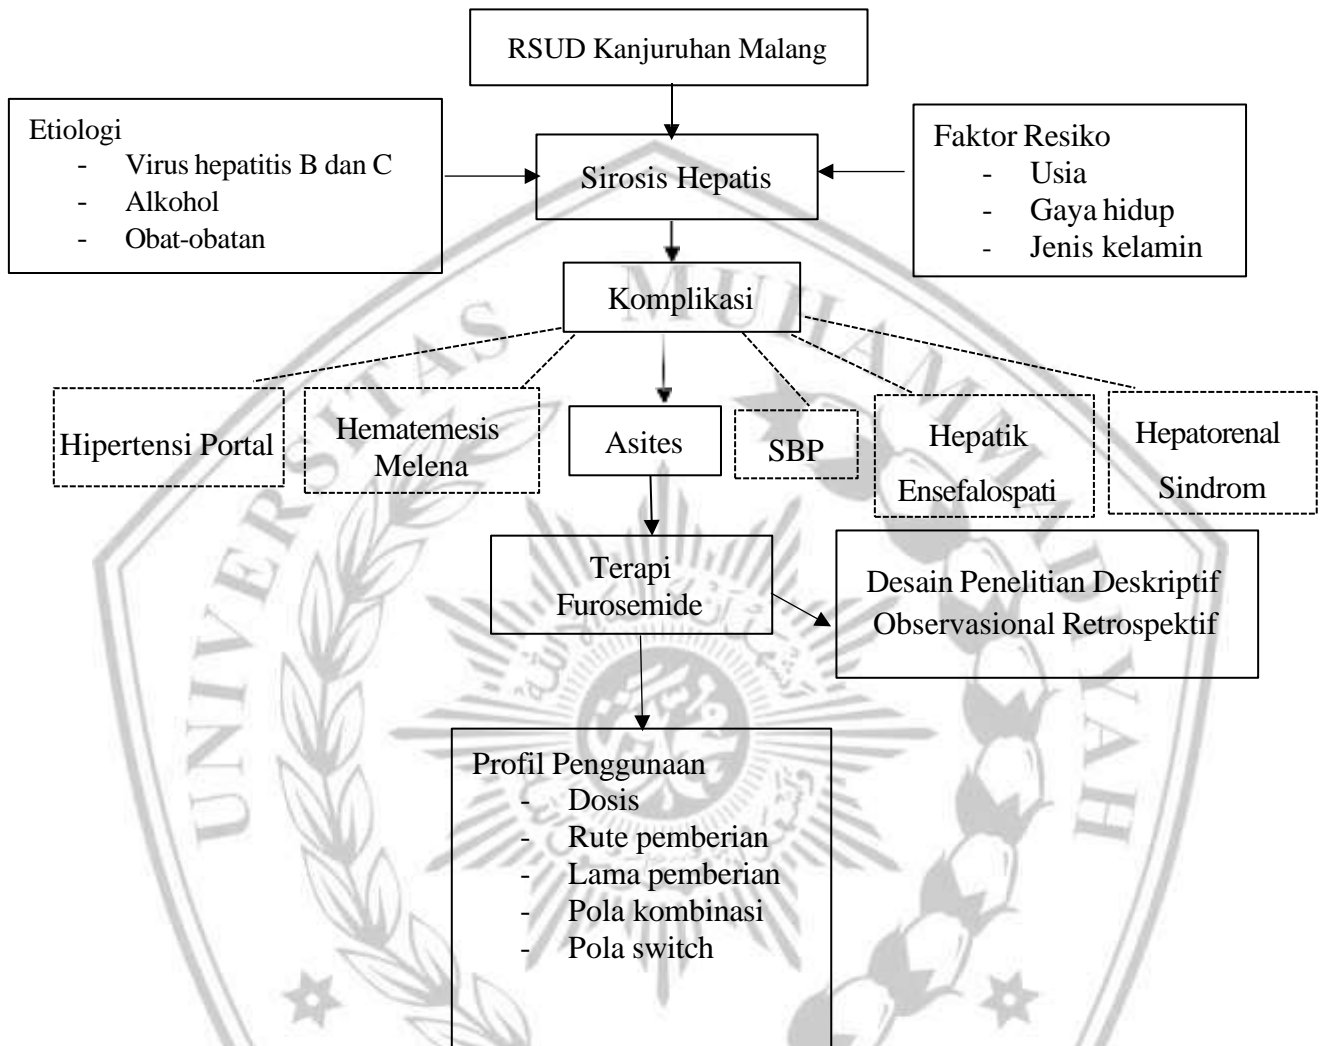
RSUD Kanjuruhan Malang

Etiologi
- Virus hepatitis B dan C
- Alkohol
- Obat-obatan

Sirosis Hepatis

Faktor Resiko
- Usia
- Gaya hidup
- Jenis kelamin

Komplikasi

Hipertensi Portal

Hematemesis Melena

Asites

SBP

Hepatik Ensefalospati

Hepatorenal Sindrom

Terapi Furosemide

Desain Penelitian Deskriptif Observasional Retrospektif

Profil Penggunaan
- Dosis
- Rute pemberian
- Lama pemberian
- Pola kombinasi
- Pola switch